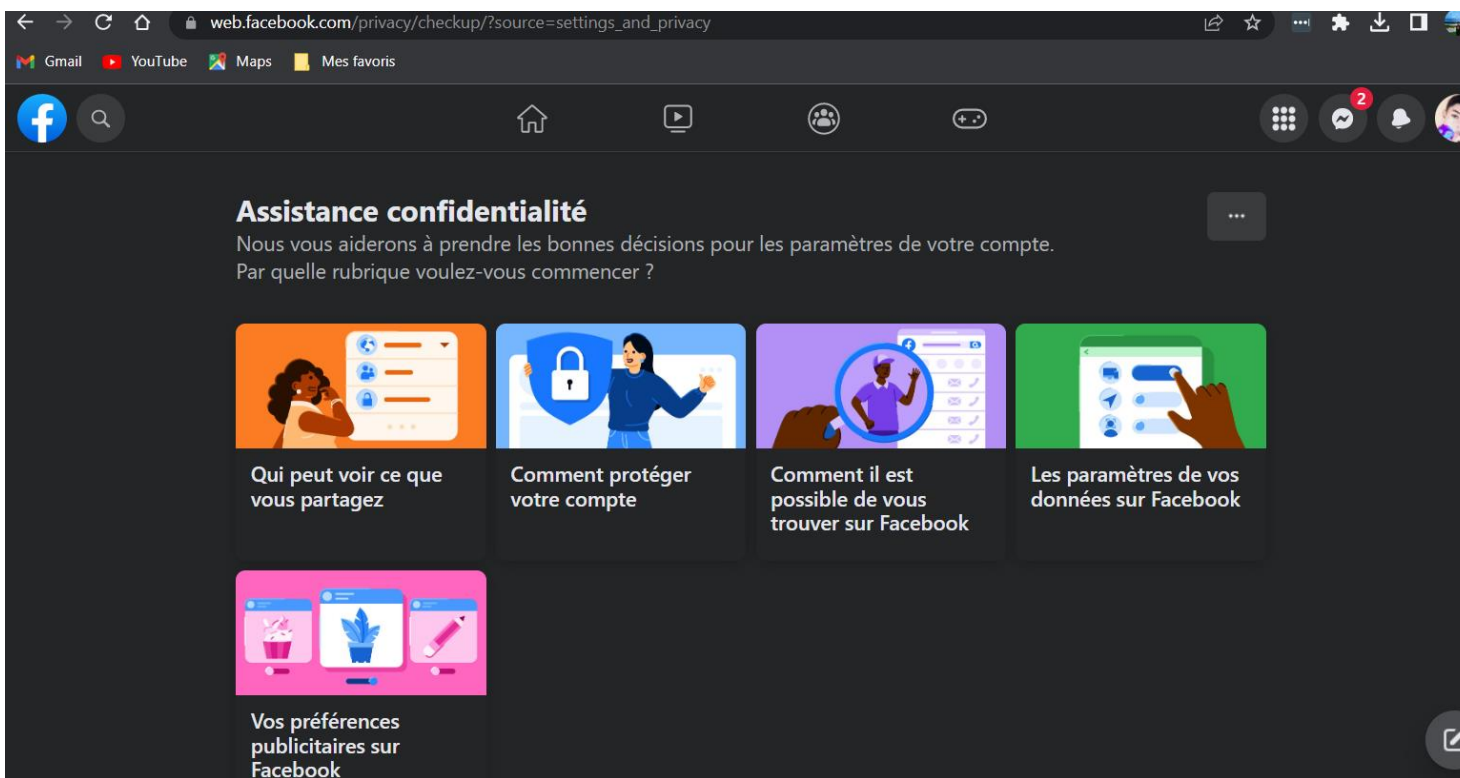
web.facebook.com/privacy/checkup/?source=settings_and_privacy

Gmail YouTube Maps Mes favoris

2

Assistance confidentialité
Nous vous aiderons à prendre les bonnes décisions pour les paramètres de votre compte.
Par quelle rubrique voulez-vous commencer ?

...

Qui peut voir ce que vous partagez

Comment protéger votre compte

Comment il est possible de vous trouver sur Facebook

Les paramètres de vos données sur Facebook

Vos préférences publicitaires sur Facebook